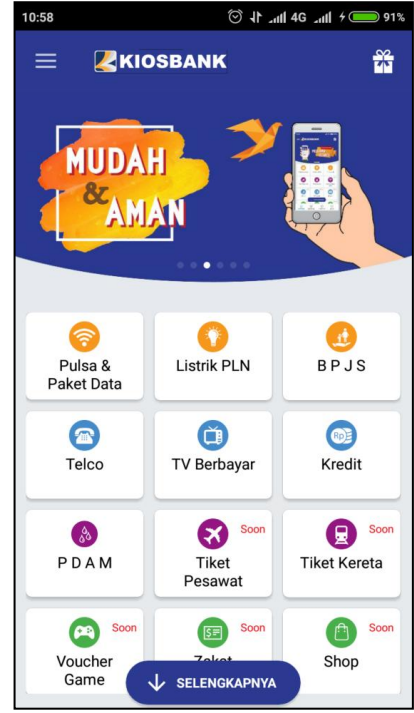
10:58 4G 91%

KIOSBANK

MUDAH & AMAN

Pulsa & Paket Data

Listrik PLN

B P J S

Telco

TV Berbayar

Kredit

P D A M

Soon
Tiket Pesawat

Soon
Tiket Kereta

Soon
Voucher Game

Soon
Zakat

Soon
Shop

SELENGKAPNYA